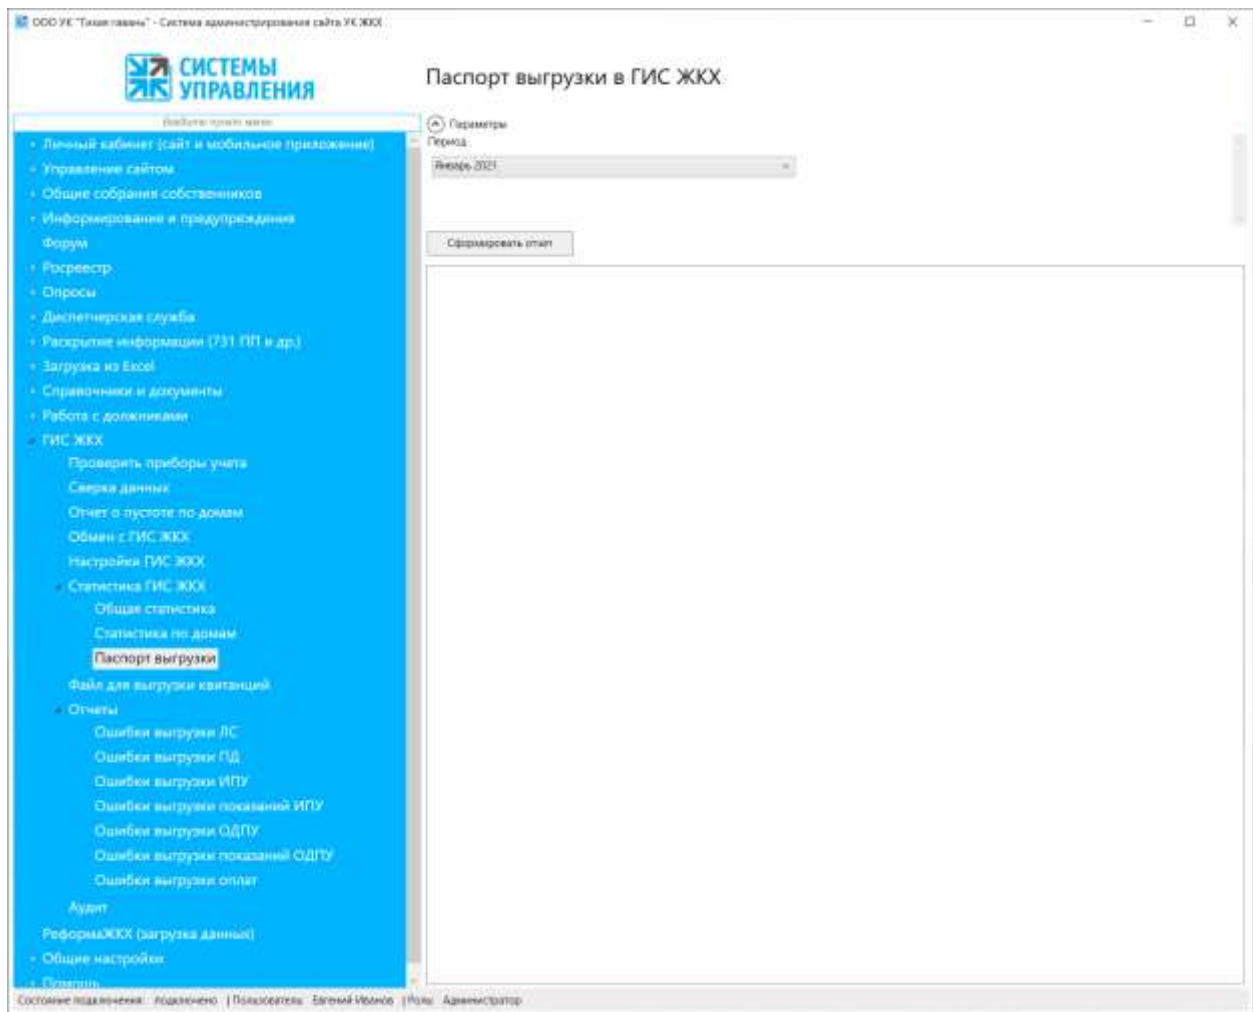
ООО УК "Тихая гавань" - Система администрирования сайта УК ЖКХ

СИСТЕМЫ УПРАВЛЕНИЯ

Паспорт выгрузки в ГИС ЖКХ

Найдите пункт меню

Личный кабинет (сайт и мобильное приложение)
Управление сайтом
Общие собрания собственников
Информирование и предупреждения
Форум
Росреестр
Опросы
Диспетчерская служба
Раскрытие информации (731 ПП и др.)
Загрузка из Excel
Справочники и документы
Работа с должниками
ГИС ЖКХ
Проверить приборы учета
Сверка данных
Отчет о пустоте по домам
Обмен с ГИС ЖКХ
Настройки ГИС ЖКХ
Статистика ГИС ЖКХ
Общая статистика
Статистика по домам
Паспорт выгрузки
Файл для выгрузки квитанций
Отчеты
Ошибки выгрузки ЛС
Ошибки выгрузки ПД
Ошибки выгрузки ИПУ
Ошибки выгрузки показаний ИПУ
Ошибки выгрузки ОДПУ
Ошибки выгрузки показаний ОДПУ
Ошибки выгрузки оплат
Аудит
РеформаЖКХ (загрузка данных)
Общие настройки
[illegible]

Параметры
Период
Январь 2021

Сформировать отчет

Состояние подключения: подключено | Пользователь: Евгений Иванов | Роль: Администратор